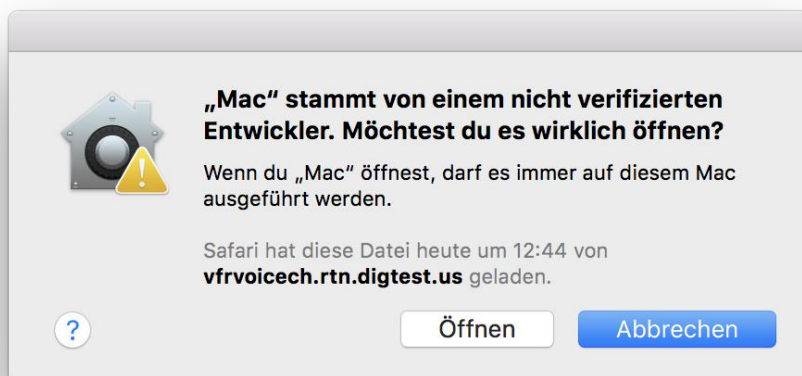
„Mac“ stammt von einem nicht verifizierten Entwickler. Möchtest du es wirklich öffnen?

Wenn du „Mac“ öffnest, darf es immer auf diesem Mac ausgeführt werden.

Safari hat diese Datei heute um 12:44 von **vfrvoicech.rtn.digtest.us** geladen.

?

Öffnen

Abbrechen